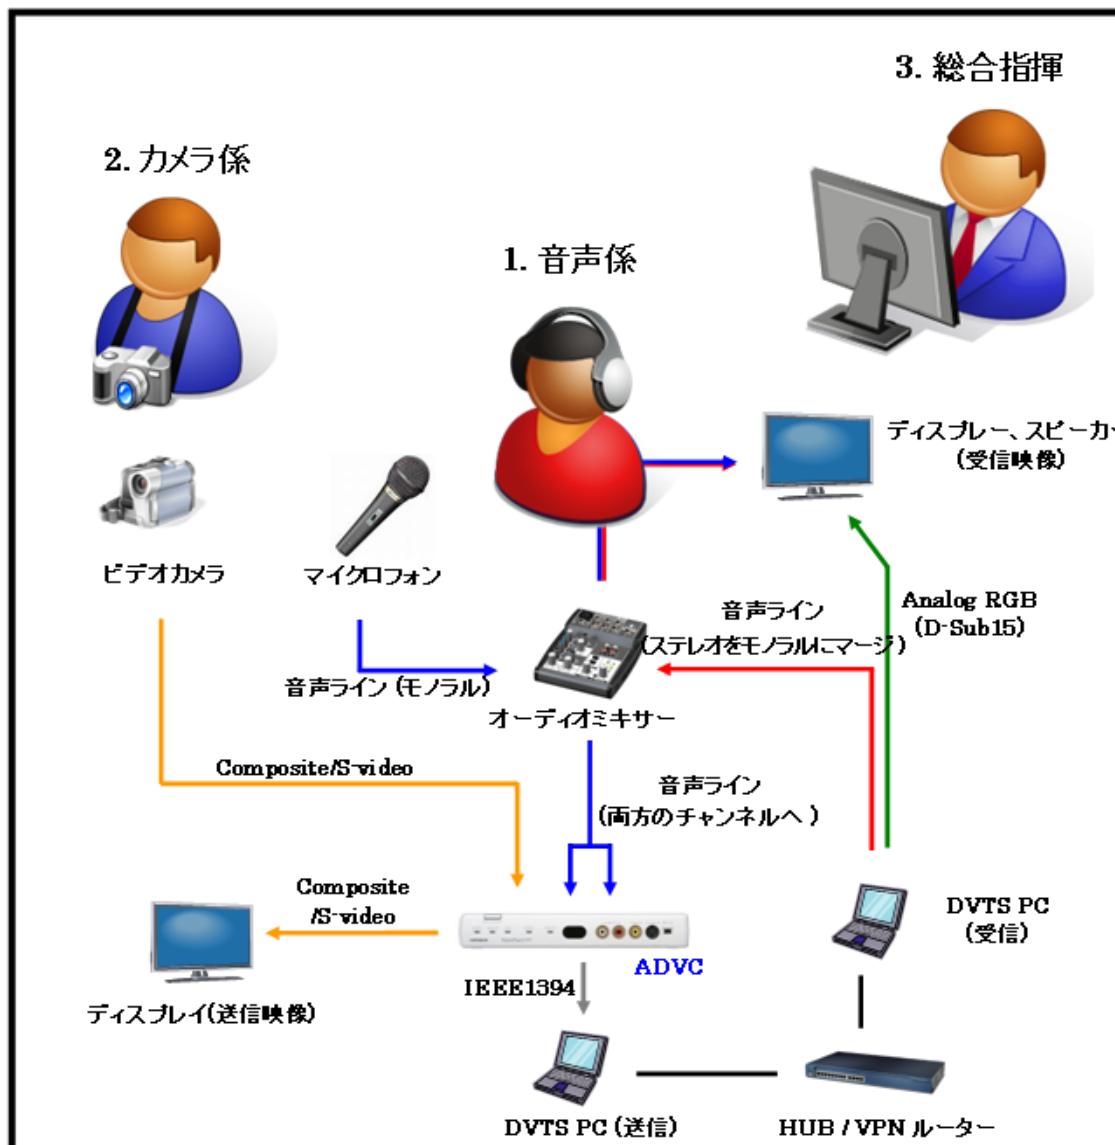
3. 総合指揮

2. カメラ係

1. 音声係

ディスプレー、スピーカ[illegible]
(受信映像)

ビデオカメラ

マイクロフォン

音声ライン
(ステレオをモノラルにマージ)

Analog RGB
(D-Sub15)

音声ライン (モノラル)

オーディオミキサー

Composite/S-video

音声ライン
(両方のチャンネルへ)

Composite
/S-video

DVTS PC
(受信)

ADVC

IEEE1394

ディスプレイ(送信映像)

DVTS PC (送信)

HUB / VPN ルーター